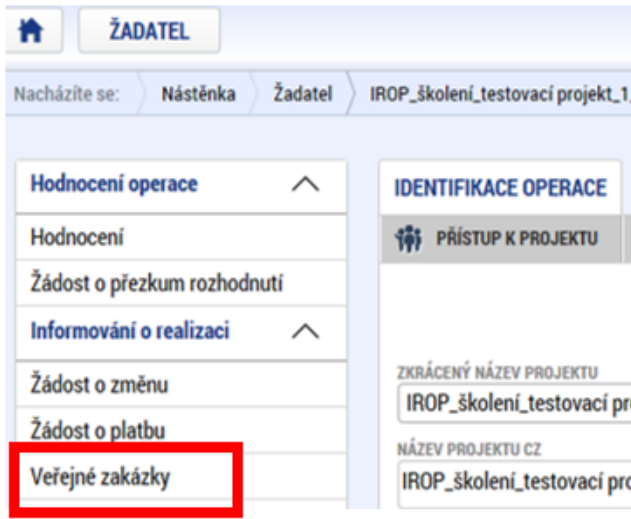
ŽADATEL

Nacházíte se: Nástěnka Žadatel IROP_školení_testovací projekt_1

Hodnocení operace

Hodnocení

Žádost o přezkum rozhodnutí

Informování o realizaci

Žádost o změnu

Žádost o platbu

Veřejné zakázky

IDENTIFIKACE OPERACE

PŘÍSTUP K PROJEKTU

ZKRÁCENÝ NÁZEV PROJEKTU

IROP_školení_testovací pro

NÁZEV PROJEKTU CZ

IROP_školení_testovací pro